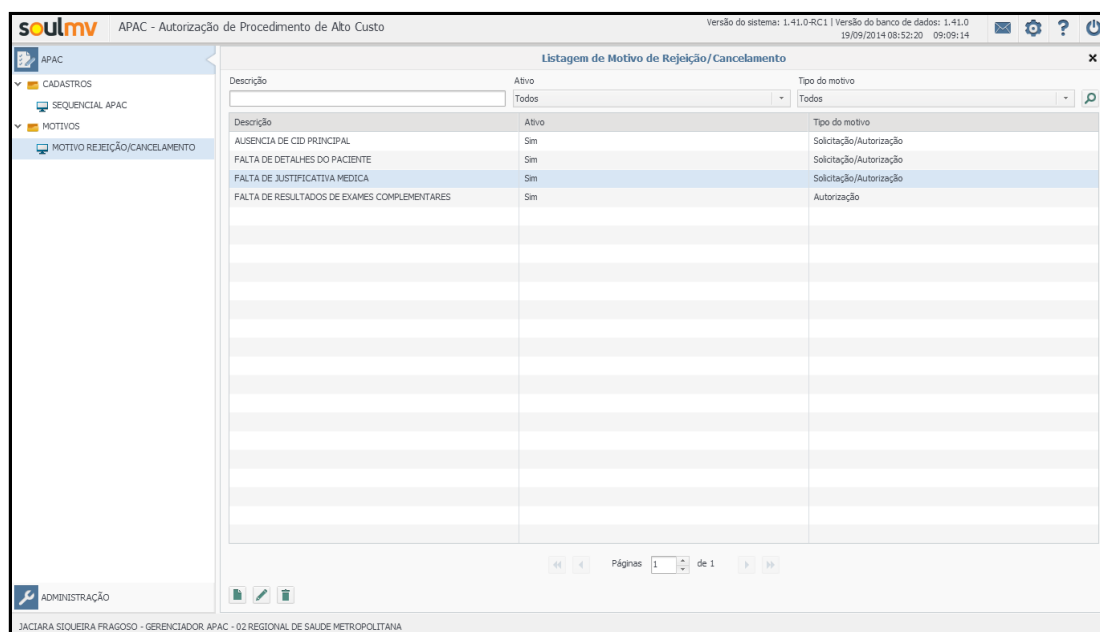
soulmv APAC - Autorização de Procedimento de Alto Custo

Versão do sistema: 1.41.0-RC1 | Versão do banco de dados: 1.41.0
19/09/2014 08:52:20 09:09:14

APAC

CADASTROS

SEQUENCIAL APAC

MOTIVOS

MOTIVO REJEIÇÃO/CANCELAMENTO

Listagem de Motivo de Rejeição/Cancelamento

Descrição

Ativo
Todos

Tipo do motivo
Todos

| Descrição | Ativo | Tipo do motivo |
|---|---|---|
| AUSENCIA DE CID PRINCIPAL | Sim | Solicitação/Autorização |
| FALTA DE DETALHES DO PACIENTE | Sim | Solicitação/Autorização |
| FALTA DE JUSTIFICATIVA MEDICA | Sim | Solicitação/Autorização |
| FALTA DE RESULTADOS DE EXAMES COMPLEMENTARES | Sim | Autorização |

Páginas 1 de 1

ADMINISTRAÇÃO

JACIARA SIQUEIRA FRAGOSO - GERENCIADOR APAC - 02 REGIONAL DE SAUDE METROPOLITANA